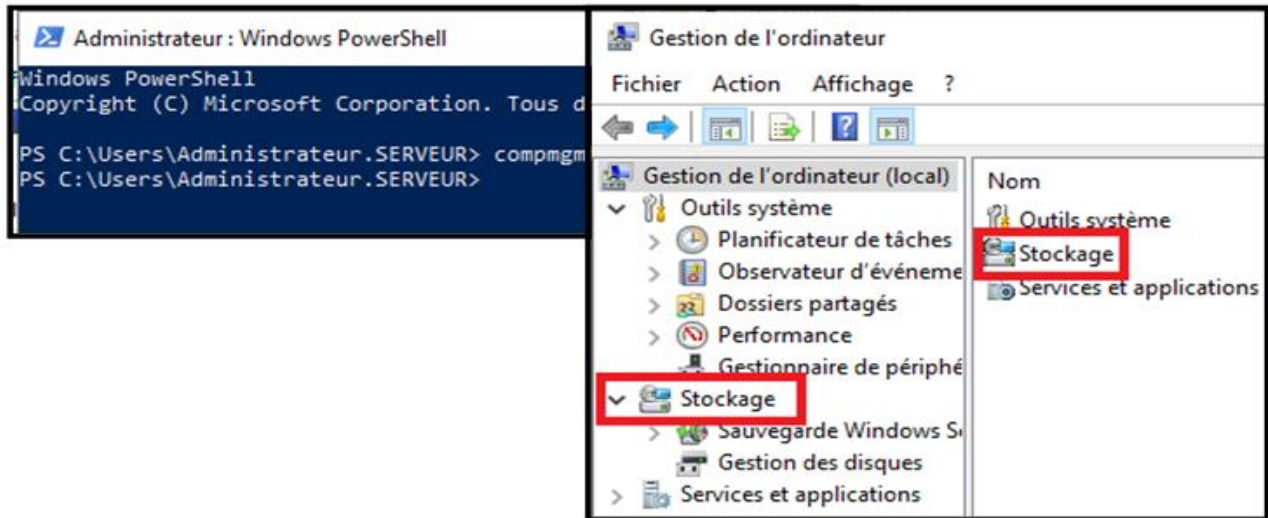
Administrateur : Windows PowerShell

Windows PowerShell
Copyright (C) Microsoft Corporation. Tous d

PS C:\Users\Administrateur.SERVEUR> compmgm
PS C:\Users\Administrateur.SERVEUR>

Gestion de l'ordinateur

Fichier Action Affichage ?

Gestion de l'ordinateur (local)
Outils système
Planificateur de tâches
Observateur d'événeme
Dossiers partagés
Performance
Gestionnaire de périphé
Stockage
Sauvegarde Windows S
Gestion des disques
Services et applications

Nom
Outils système
Stockage
Services et applications